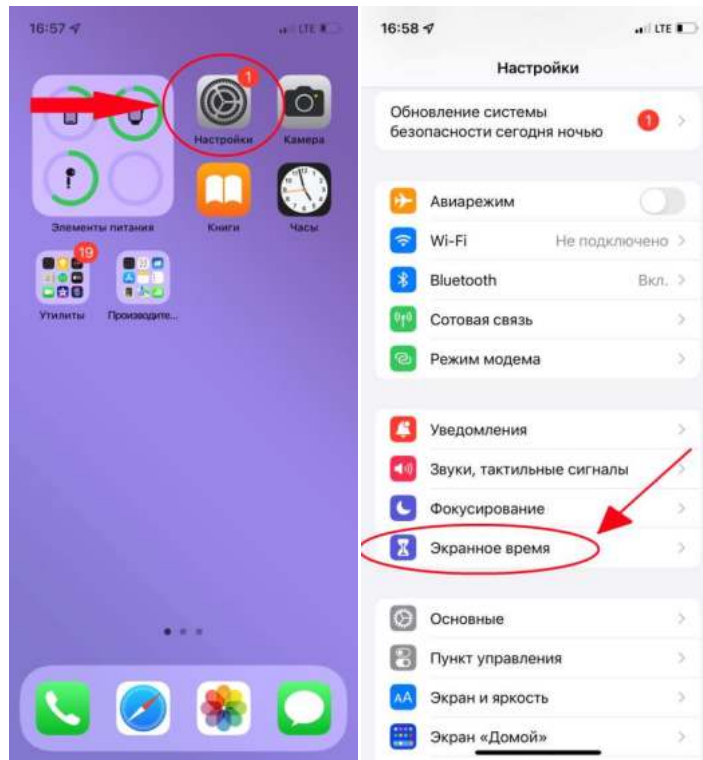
16:57

LTE

1

Настройки

Камера

Элементы питания

Книги

Часы

19

Утилиты

Производите...

16:58

LTE

Настройки

Обновление системы безопасности сегодня ночью

1

Авиарежим

Wi-Fi

Не подключено

Bluetooth

Вкл.

Сотовая связь

Режим модема

Уведомления

Звуки, тактильные сигналы

Фокусирование

Экранное время

Основные

Пункт управления

Экран и яркость

Экран «Домой»